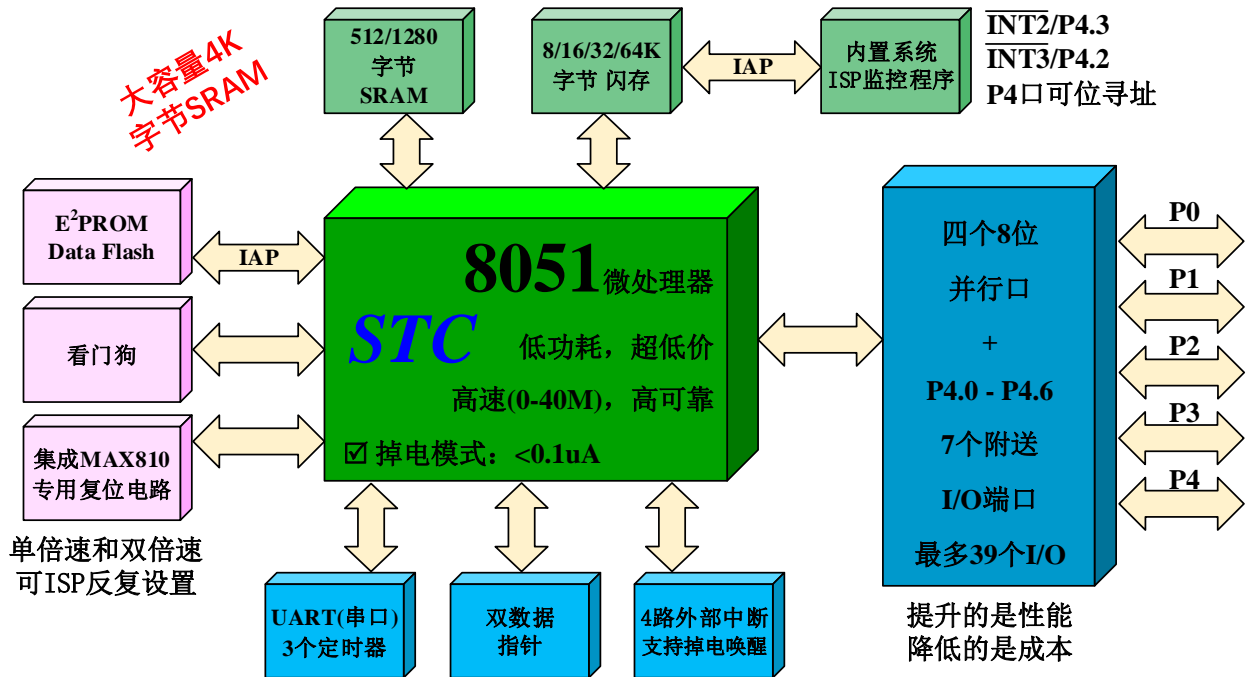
大容量4K
字节SRAM

512/1280
字节
SRAM

8/16/32/64K
字节 闪存

IAP

内置系统
ISP监控程序

$\overline{INT2}$/P4.3
$\overline{INT3}$/P4.2
P4口可位寻址

$E^2$PROM
Data Flash

IAP

8051微处理器

STC 低功耗，超低价

高速(0-40M)，高可靠

☑ 掉电模式：<0.1uA

看门狗

集成MAX810
专用复位电路

单倍速和双倍速
可ISP反复设置

四个8位
并行口
+
P4.0 - P4.6
7个附送
I/O端口
最多39个I/O

P0
P1
P2
P3
P4

UART(串口)
3个定时器

双数据
指针

4路外部中断
支持掉电唤醒

提升的是性能
降低的是成本